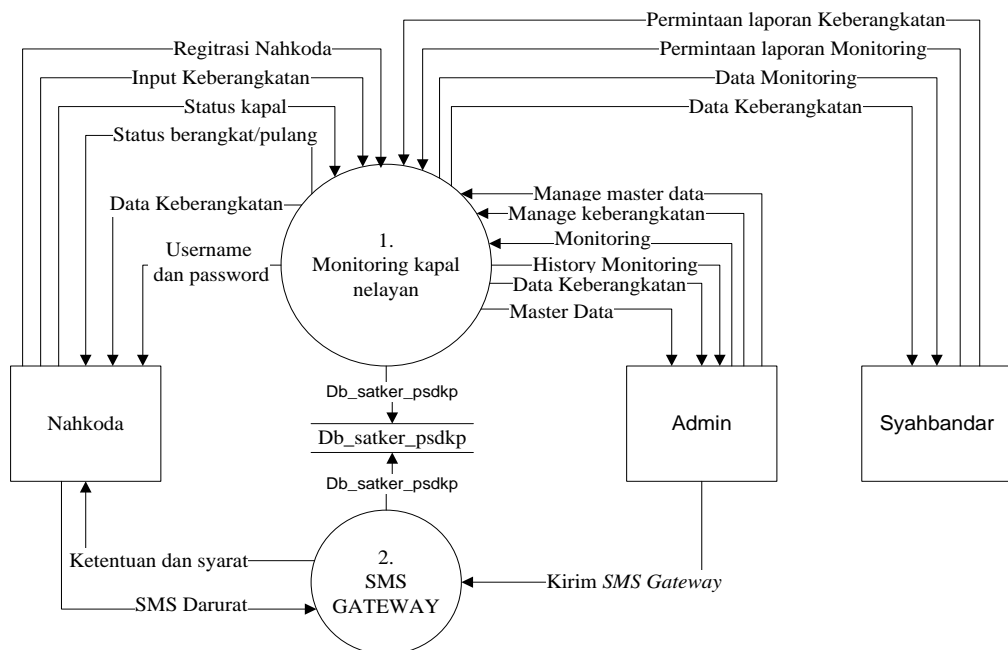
Permintaan laporan Keberangkatan
Permintaan laporan Monitoring
Data Monitoring
Data Keberangkatan
Regitrasi Nahkoda
Input Keberangkatan
Status kapal
Status berangkat/pulang
Data Keberangkatan
Username dan password
1. Monitoring kapal nelayan
Manage master data
Manage keberangkatan
Monitoring
History Monitoring
Data Keberangkatan
Master Data
Nahkoda
Admin
Syahbandar
Db_satker_psdkp
Db_satker_psdkp
Db_satker_psdkp
Ketentuan dan syarat
SMS Darurat
2. SMS GATEWAY
Kirim *SMS Gateway*